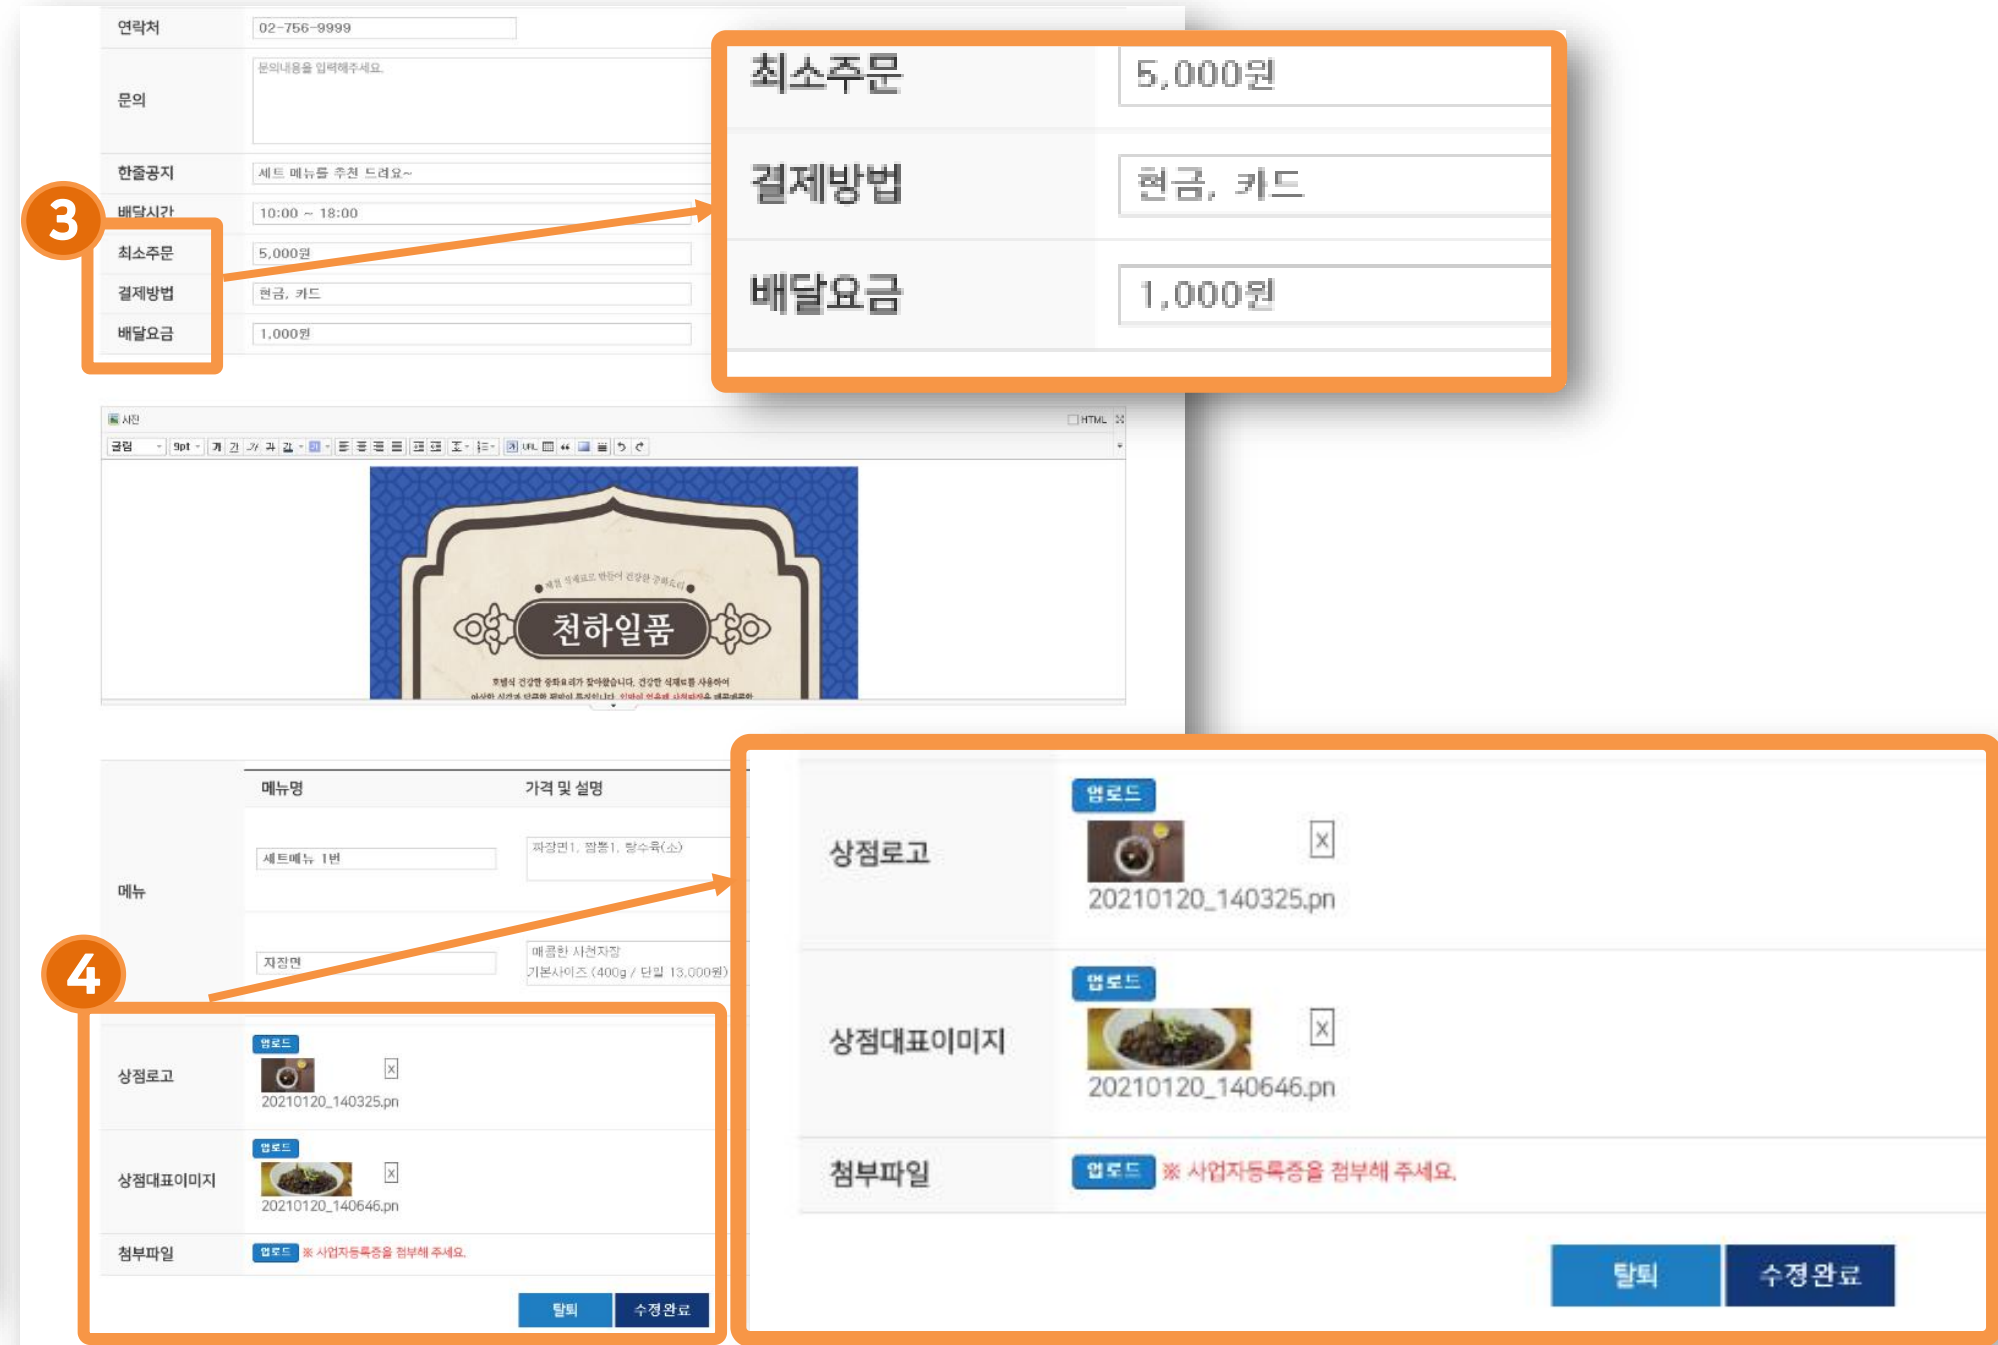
| 연락처 | 02-756-9999 |
|---|---|
| 문의 | 문의내용을 입력해주세요. |
| 한줄공지 | 세트 메뉴를 추천 드려요~ |
| 배달시간 | 10:00 ~ 18:00 |
| 최소주문 | 5,000원 |
| 결제방법 | 현금, 카드 |
| 배달요금 | 1,000원 |

3

| 최소주문 | 5,000원 |
|---|---|
| 결제방법 | 현금, 카드 |
| 배달요금 | 1,000원 |

사진
굴림 9pt 가 가 가 가 가
HTML

천하일품

| | 메뉴명 | 가격 및 설명 |
|---|---|---|
| 메뉴 | 세트메뉴 1번 | 짜장면1, 짬뽕1, 탕수육(소) |
| | 자장면 | 매콤한 사천자장 기본사이즈 (400g / 단일 13,000원) |

4

| 상점로고 | 업로드 20210120_140325.pn |
|---|---|
| 상점대표이미지 | 업로드 20210120_140646.pn |
| 첨부파일 | 업로드 ※ 사업자등록증을 첨부해 주세요. |

탈퇴 수정완료

| 상점로고 | 업로드 20210120_140325.pn |
|---|---|
| 상점대표이미지 | 업로드 20210120_140646.pn |
| 첨부파일 | 업로드 ※ 사업자등록증을 첨부해 주세요. |

탈퇴 수정완료